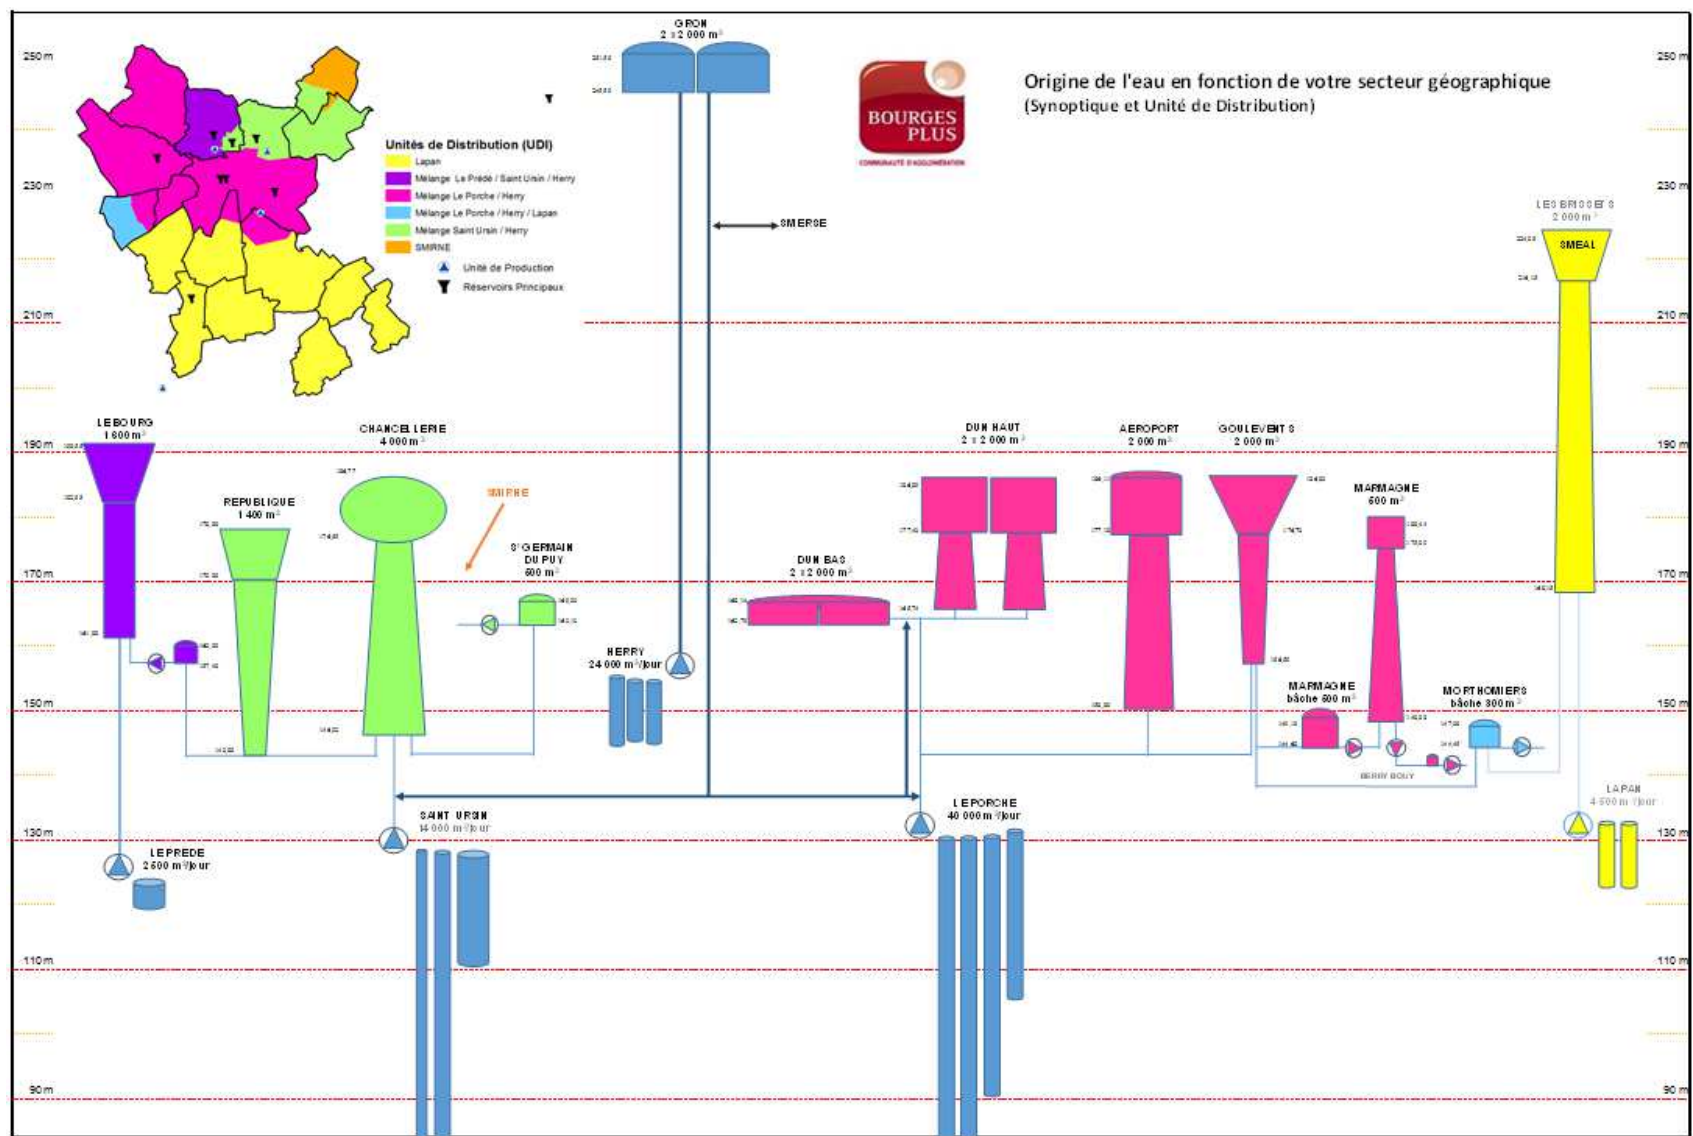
Origine de l'eau en fonction de votre secteur géographique
(Synoptique et Unité de Distribution)

BOURGES PLUS
COMMUNAUTÉ D'AGGLOMÉRATION

Unités de Distribution (UDI)
Lapan
Mélange Le Prédé / Saint Ursin / Herry
Mélange Le Porche / Herry
Mélange Le Porche / Herry / Lapan
Mélange Saint Ursin / Herry
SMIRNE
Unité de Production
Réservoirs Principaux

250 m
230 m
210 m
190 m
170 m
150 m
130 m
110 m
90 m

GRON
2 x 2 000 m³

SMERSE

LES BRIOSSETS
2 000 m³
SMEAL

LE BOURG
1 600 m³

REPUBLIQUE
1 400 m³

CHANCELLERIE
4 000 m³

SMIRNE

S^T GERMAIN DU PUY
600 m³

HERRY
24 000 m³/jour

DUN BAS
2 x 2 000 m³

DUN HAUT
2 x 2 000 m³

AEROPORT
2 000 m³

GOULEVENTS
2 000 m³

MARMAGNE
600 m³

MARMAGNE
bâche 600 m³

MORTHOMIERS
bâche 300 m³

BERRY BOUY

LAPAN
4 500 m³/jour

LE PORCHE
40 000 m³/jour

SAINT URSIN
14 000 m³/jour

LE PREDE
2 500 m³/jour